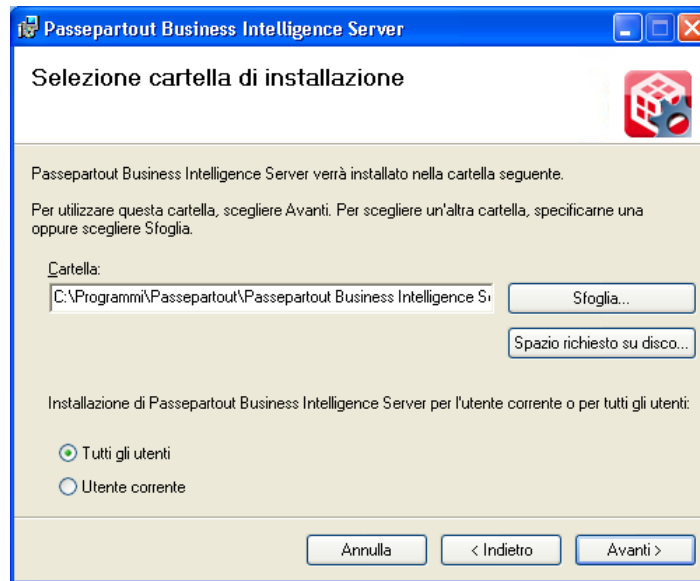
Passepartout Business Intelligence Server

Selezione cartella di installazione

Passepartout Business Intelligence Server verrà installato nella cartella seguente.

Per utilizzare questa cartella, scegliere Avanti. Per scegliere un'altra cartella, specificarne una oppure scegliere Sfoglia.

Cartella:

C:\Programmi\Passepartout\Passepartout Business Intelligence S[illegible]

Sfoglia...

Spazio richiesto su disco...

Installazione di Passepartout Business Intelligence Server per l'utente corrente o per tutti gli utenti:

Tutti gli utenti

Utente corrente

Annulla

< Indietro

Avanti >